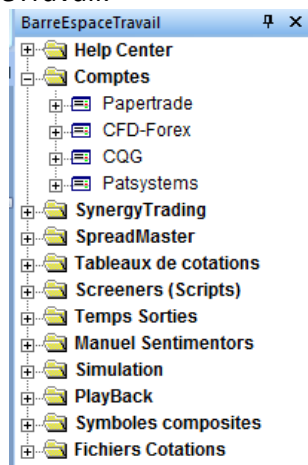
BarreEspaceTravail

Help Center
Comptes
Papertrade
CFD-Forex
CQG
Patsystems
SynergyTrading
SpreadMaster
Tableaux de cotations
Screeners (Scripts)
Temps Sorties
Manuel Sentimentors
Simulation
PlayBack
Symboles composites
Fichiers Cotations